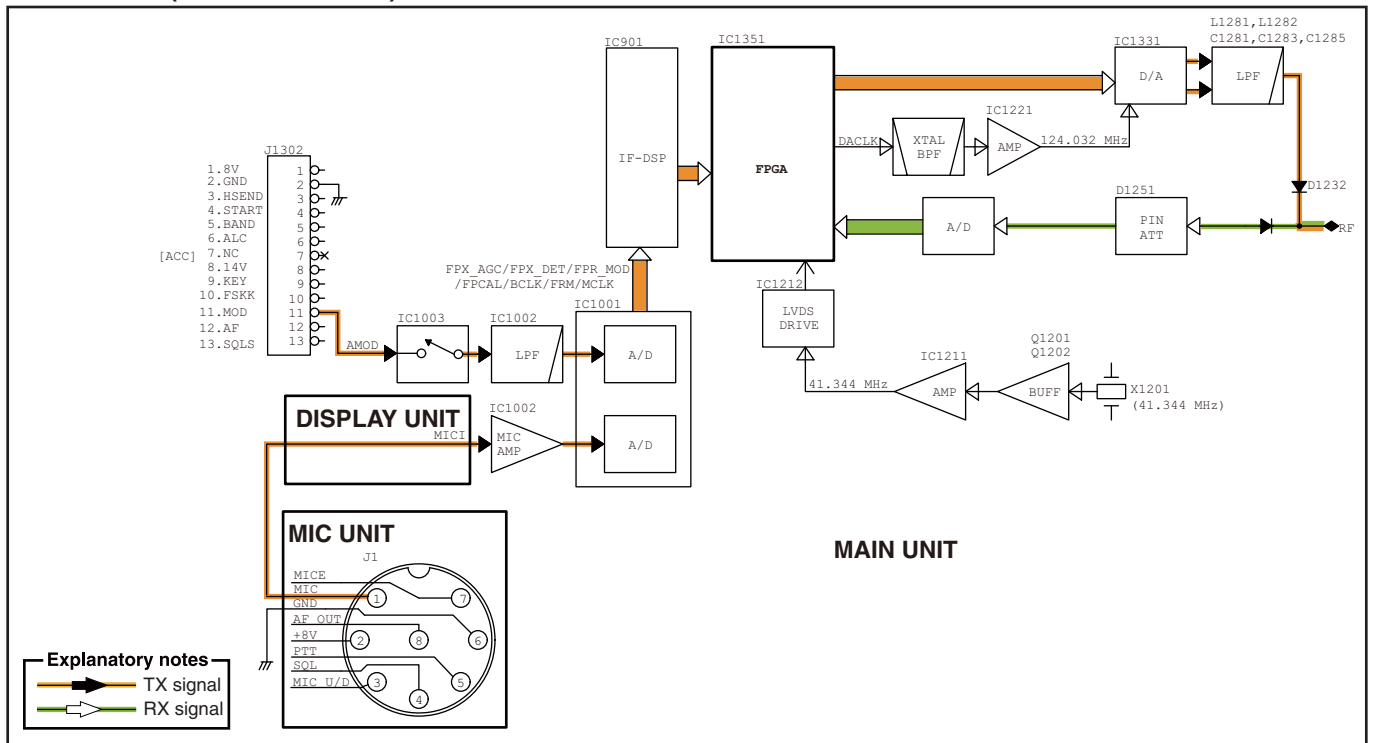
J1302

1.8V
2.GND
3.HSEND
4.START
5.BAND
6.ALC
7.NC
8.14V
9.KEY
10.FSKK
11.MOD
12.AF
13.SQLS

[ACC]

1
2
3
4
5
6
7
8
9
10
11
12
13

AMOD

IC1003

IC1002
LPF

IC1001
A/D
A/D

IC1002
MIC AMP

MICI

DISPLAY UNIT

IC901
IF-DSP

FPX_AGC/FPX_DET/FPR_MOD /FPCAL/BCLK/FRM/MCLK

IC1351
FPGA

DACLK

XTAL BPF

IC1221
AMP

124.032 MHz

IC1331
D/A

L1281,L1282
C1281,C1283,C1285
LPF

D1232

D1251
PIN ATT

A/D

RF

IC1212
LVDS DRIVE

41.344 MHz

IC1211
AMP

Q1201
Q1202
BUFF

X1201
(41.344 MHz)

MAIN UNIT

MIC UNIT

J1

MICE
MIC
GND
AF OUT
+8V
PTT
SQL
MIC U/D

1
2
3
4
5
6
7
8

Explanatory notes
TX signal
RX signal